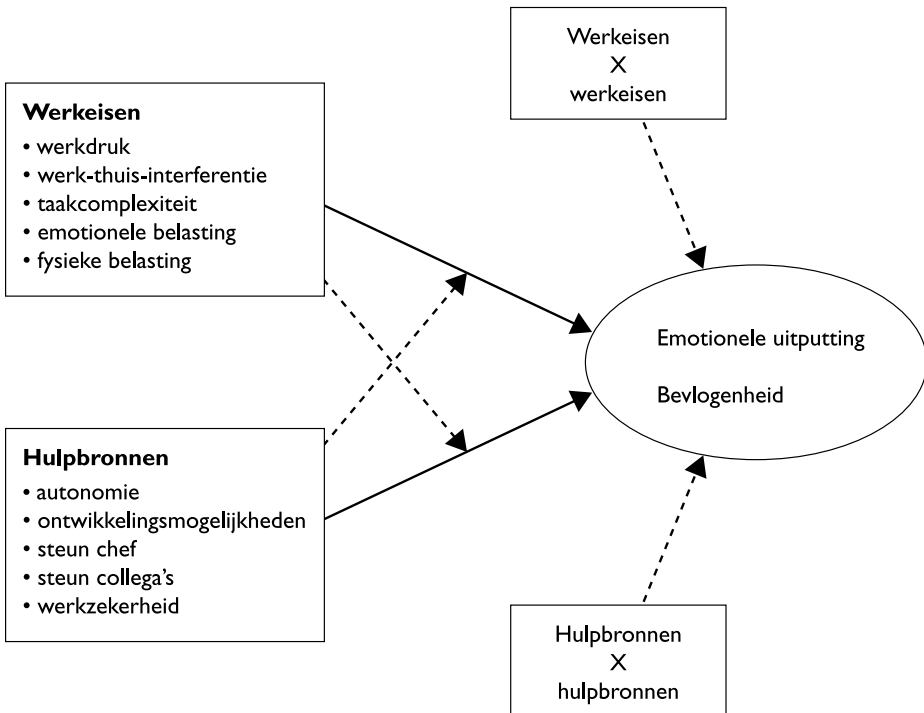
Werkeisen
X
werkeisen

**Werkeisen**
• werkdruk
• werk-thuis-interferentie
• taakcomplexiteit
• emotionele belasting
• fysieke belasting

Emotionele uitputting

Bevlogenheid

**Hulpbronnen**
• autonomie
• ontwikkelingsmogelijkheden
• steun chef
• steun collega's
• werkzekerheid

Hulpbronnen
X
hulpbronnen